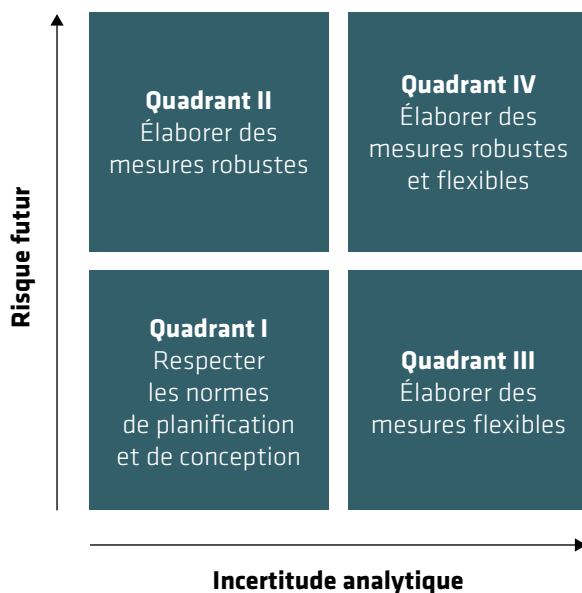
Risque futur

Quadrant II
Élaborer des mesures robustes

Quadrant IV
Élaborer des mesures robustes et flexibles

Quadrant I
Respecter les normes de planification et de conception

Quadrant III
Élaborer des mesures flexibles

Incertitude analytique